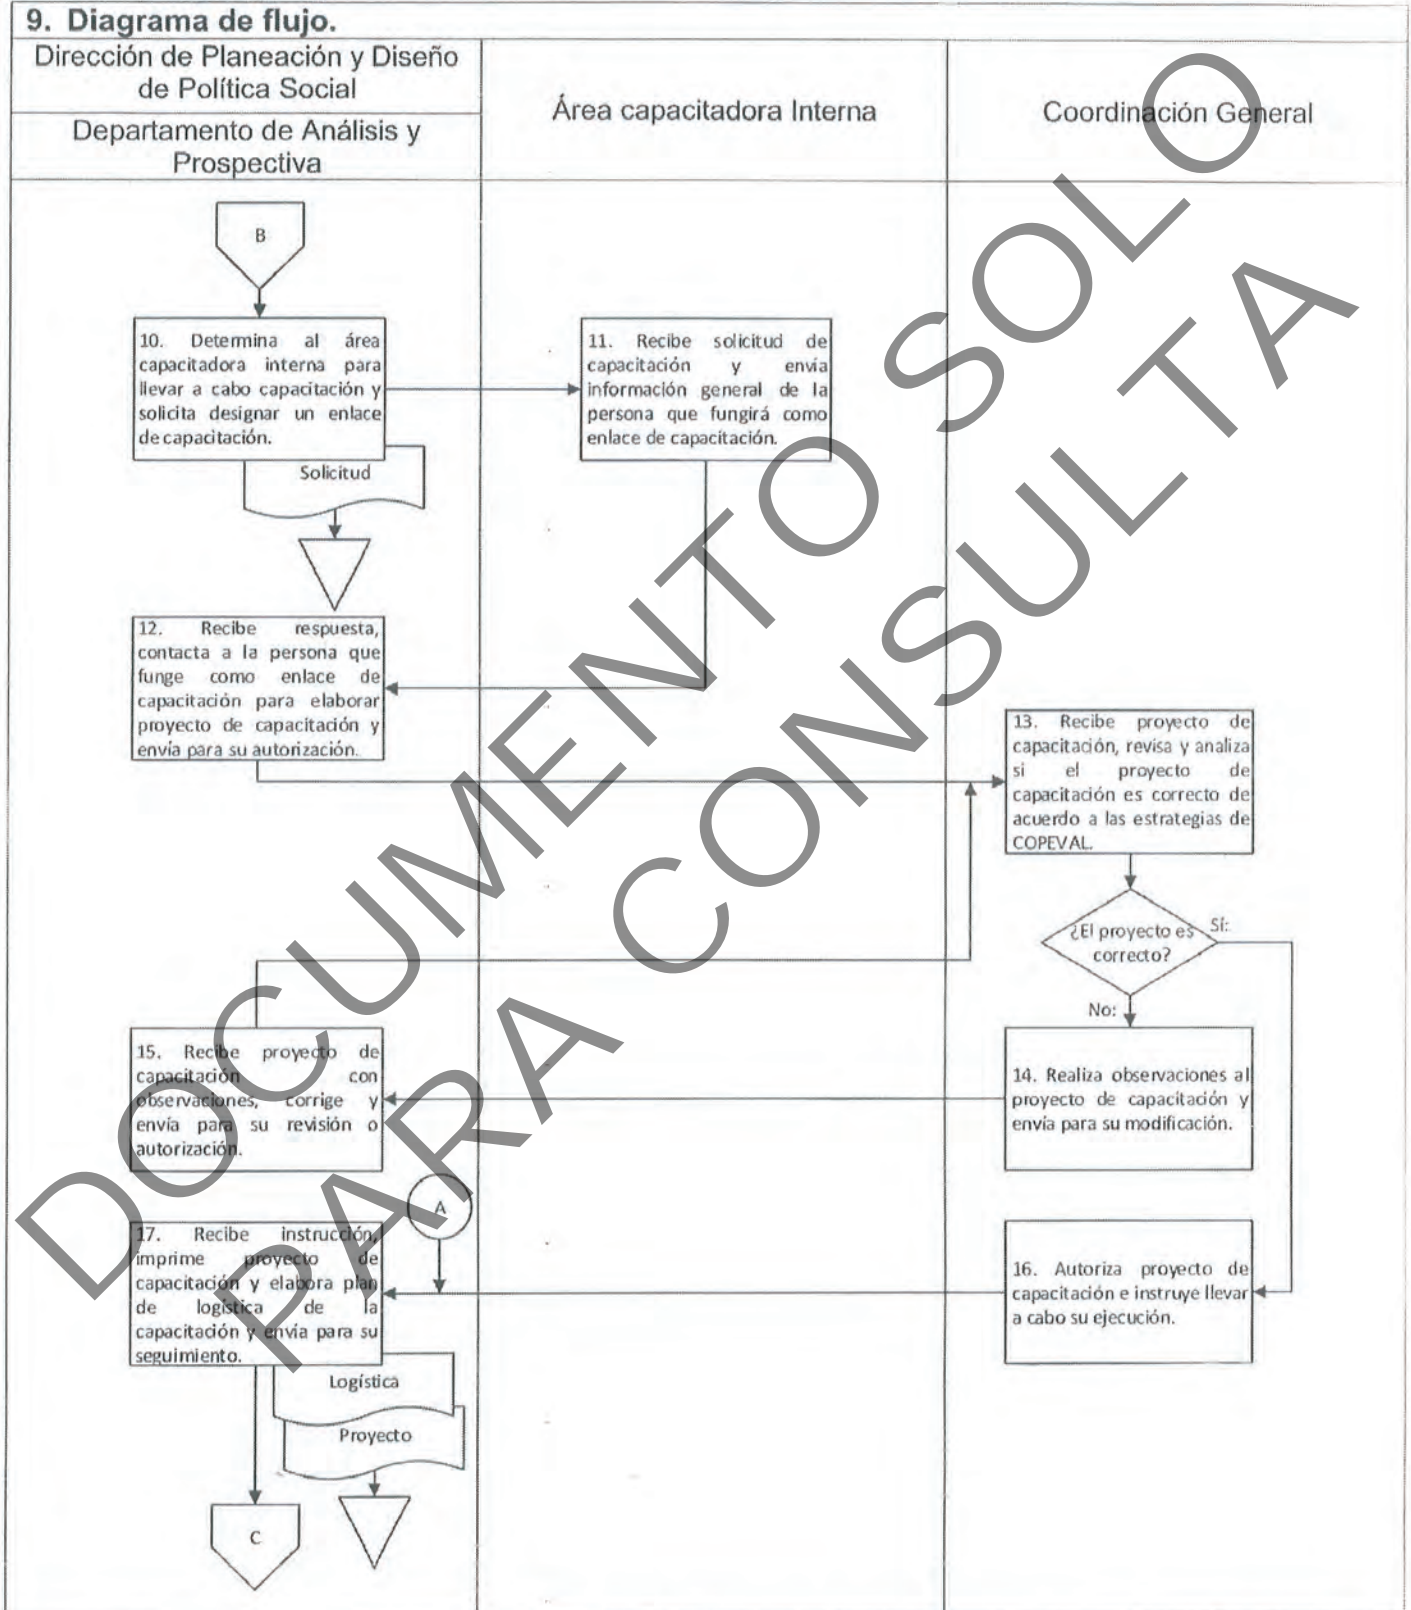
9. Diagrama de flujo.

| Dirección de Planeación y Diseño de Política Social / Departamento de Análisis y Prospectiva | Área capacitadora Interna | Coordinación General |
|---|---|---|

B

10. Determina al área capacitadora interna para llevar a cabo capacitación y solicita designar un enlace de capacitación.

Solicitud

11. Recibe solicitud de capacitación y envía información general de la persona que fungirá como enlace de capacitación.

12. Recibe respuesta, contacta a la persona que funge como enlace de capacitación para elaborar proyecto de capacitación y envía para su autorización.

13. Recibe proyecto de capacitación, revisa y analiza si el proyecto de capacitación es correcto de acuerdo a las estrategias de COPEVAL.

¿El proyecto es correcto?

Sí:

No:

14. Realiza observaciones al proyecto de capacitación y envía para su modificación.

15. Recibe proyecto de capacitación con observaciones, corrige y envía para su revisión o autorización.

A

16. Autoriza proyecto de capacitación e instruye llevar a cabo su ejecución.

17. Recibe instrucción, imprime proyecto de capacitación y elabora plan de logística de la capacitación y envía para su seguimiento.

Logística

Proyecto

C

DOCUMENTO SOLO PARA CONSULTA